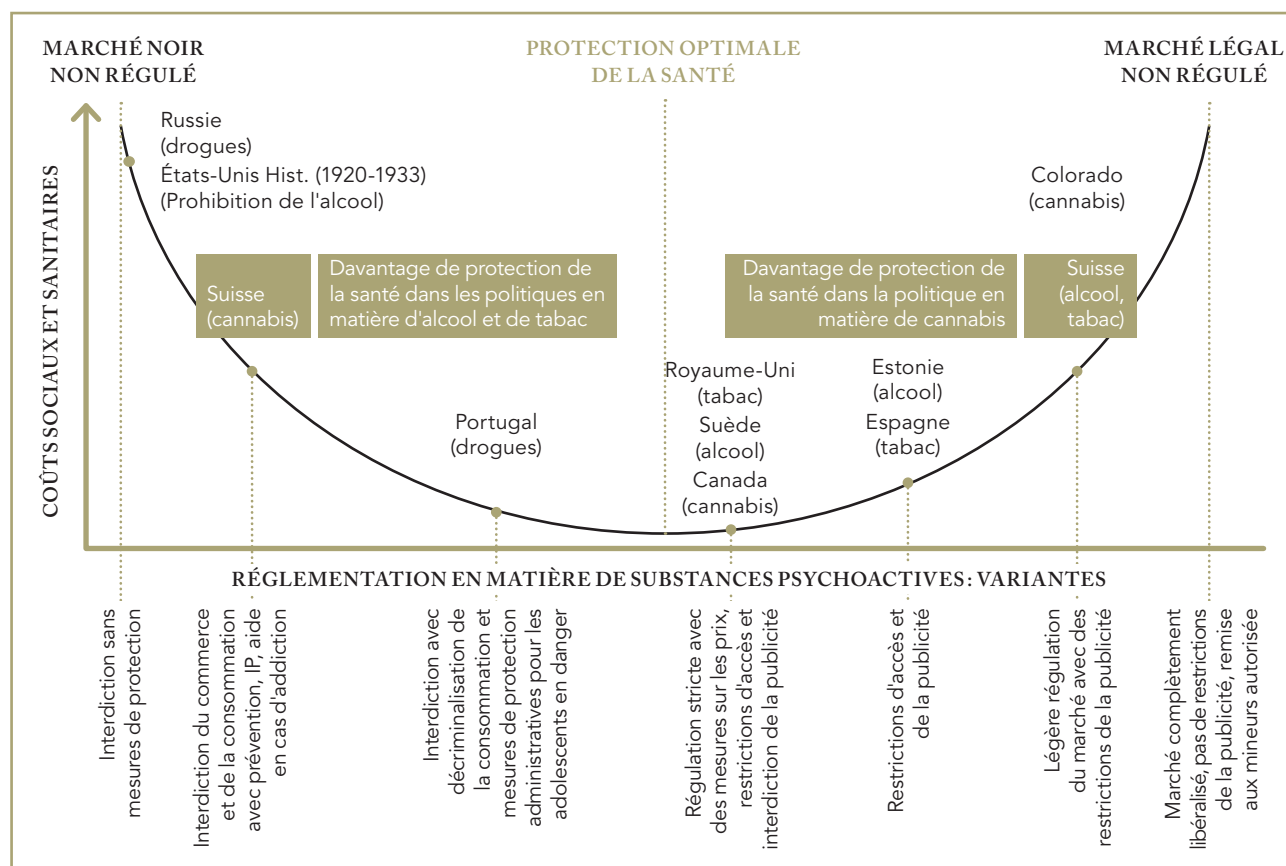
MARCHÉ NOIR NON RÉGULÉ

PROTECTION OPTIMALE DE LA SANTÉ

MARCHÉ LÉGAL NON RÉGULÉ

COÛTS SOCIAUX ET SANITAIRES

Russie (drogues)
États-Unis Hist. (1920-1933) (Prohibition de l'alcool)

Colorado (cannabis)

Suisse (cannabis)

Davantage de protection de la santé dans les politiques en matière d'alcool et de tabac

Davantage de protection de la santé dans la politique en matière de cannabis

Suisse (alcool, tabac)

Royaume-Uni (tabac)
Suède (alcool)
Canada (cannabis)

Estonie (alcool)
Espagne (tabac)

Portugal (drogues)

RÉGLEMENTATION EN MATIÈRE DE SUBSTANCES PSYCHOACTIVES : VARIANTES

Interdiction sans mesures de protection

Interdiction du commerce et de la consommation avec prévention, IP, aide en cas d'addiction

Interdiction avec décriminalisation de la consommation et mesures de protection administratives pour les adolescents en danger

Régulation stricte avec des mesures sur les prix, restrictions d'accès et interdiction de la publicité

Restrictions d'accès et de la publicité

Légère régulation du marché avec des restrictions de la publicité

Marché complètement libéralisé, pas de restrictions de la publicité, remise aux mineurs autorisée